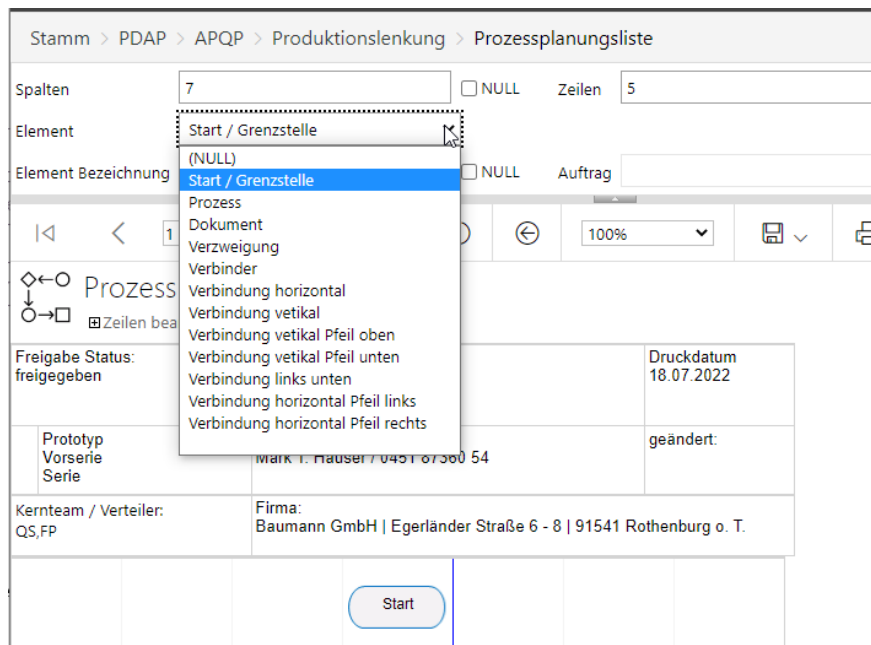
Stamm > PDAP > APQP > Produktionslenkung > Prozessplanungsliste

Spalten 7 NULL Zeilen 5

Element Start / Grenzstelle

Element Bezeichnung NULL Auftrag

(NULL)
Start / Grenzstelle
Prozess
Dokument
Verzweigung
Verbinder
Verbindung horizontal
Verbindung vetikal
Verbindung vetikal Pfeil oben
Verbindung vetikal Pfeil unten
Verbindung links unten
Verbindung horizontal Pfeil links
Verbindung horizontal Pfeil rechts

1 100%

Prozess

Zeilen bea

| Freigabe Status: freigegeben | | Druckdatum 18.07.2022 |
|---|---|---|
| Prototyp Vorserie Serie | Mark T. Hauser / 0451 87360 54 | geändert: |
| Kernteam / Verteiler: QS,FP | Firma: Baumann GmbH \| Egerländer Straße 6 - 8 \| 91541 Rothenburg o. T. | |

Start